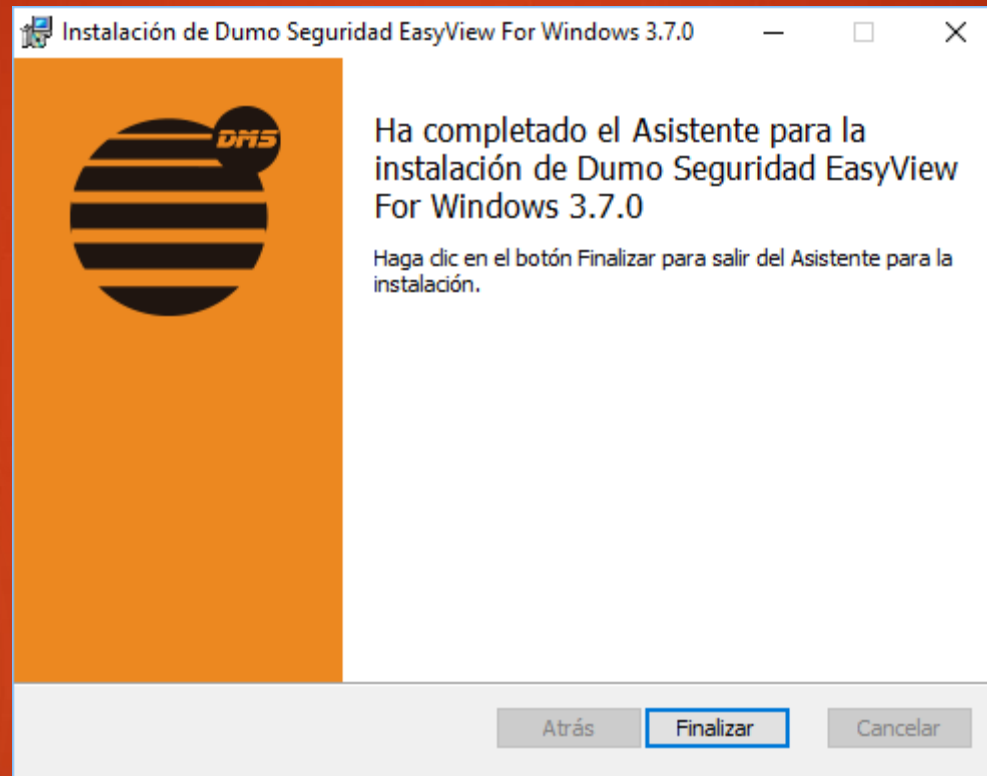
Instalación de Dumo Seguridad EasyView For Windows 3.7.0

DMS

Ha completado el Asistente para la instalación de Dumo Seguridad EasyView For Windows 3.7.0

Haga clic en el botón Finalizar para salir del Asistente para la instalación.

Atrás
Finalizar
Cancelar